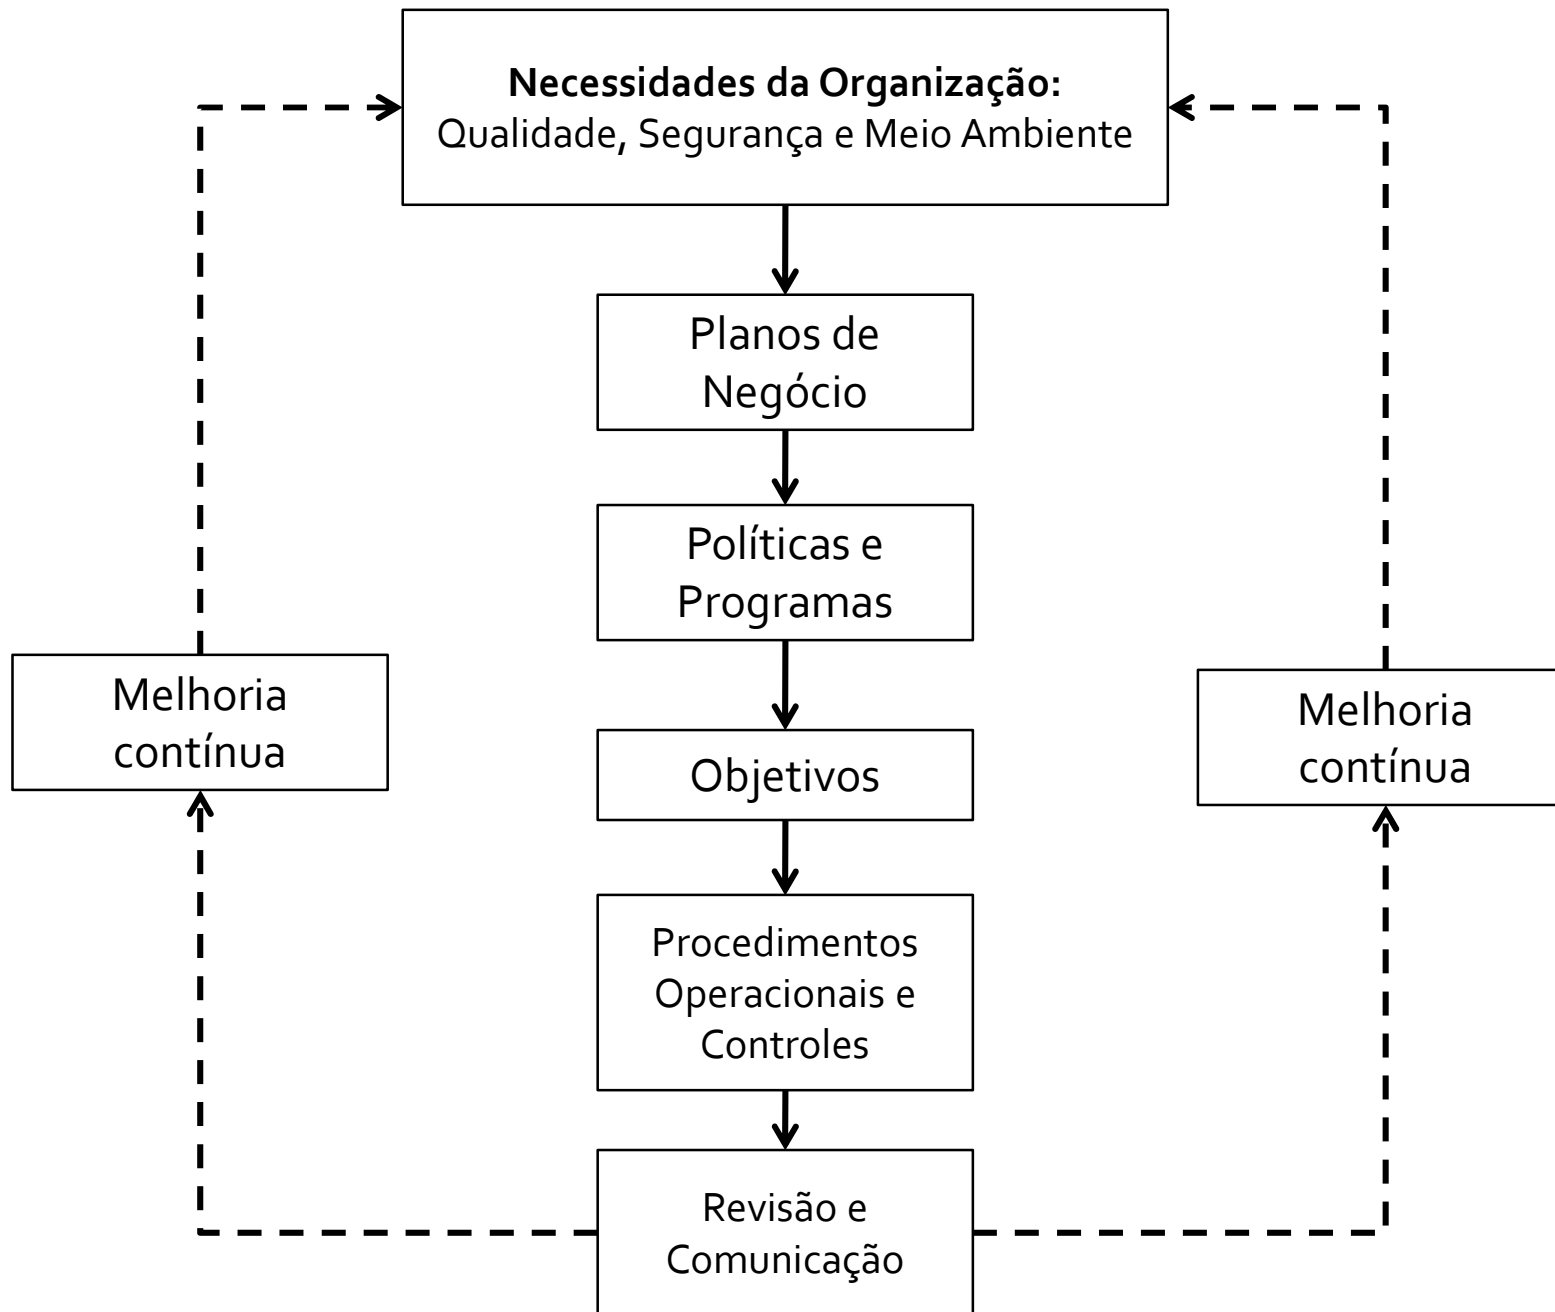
**Necessidades da Organização:**
Qualidade, Segurança e Meio Ambiente

Planos de Negócio

Políticas e Programas

Objetivos

Procedimentos Operacionais e Controles

Revisão e Comunicação

Melhoria contínua

Melhoria contínua